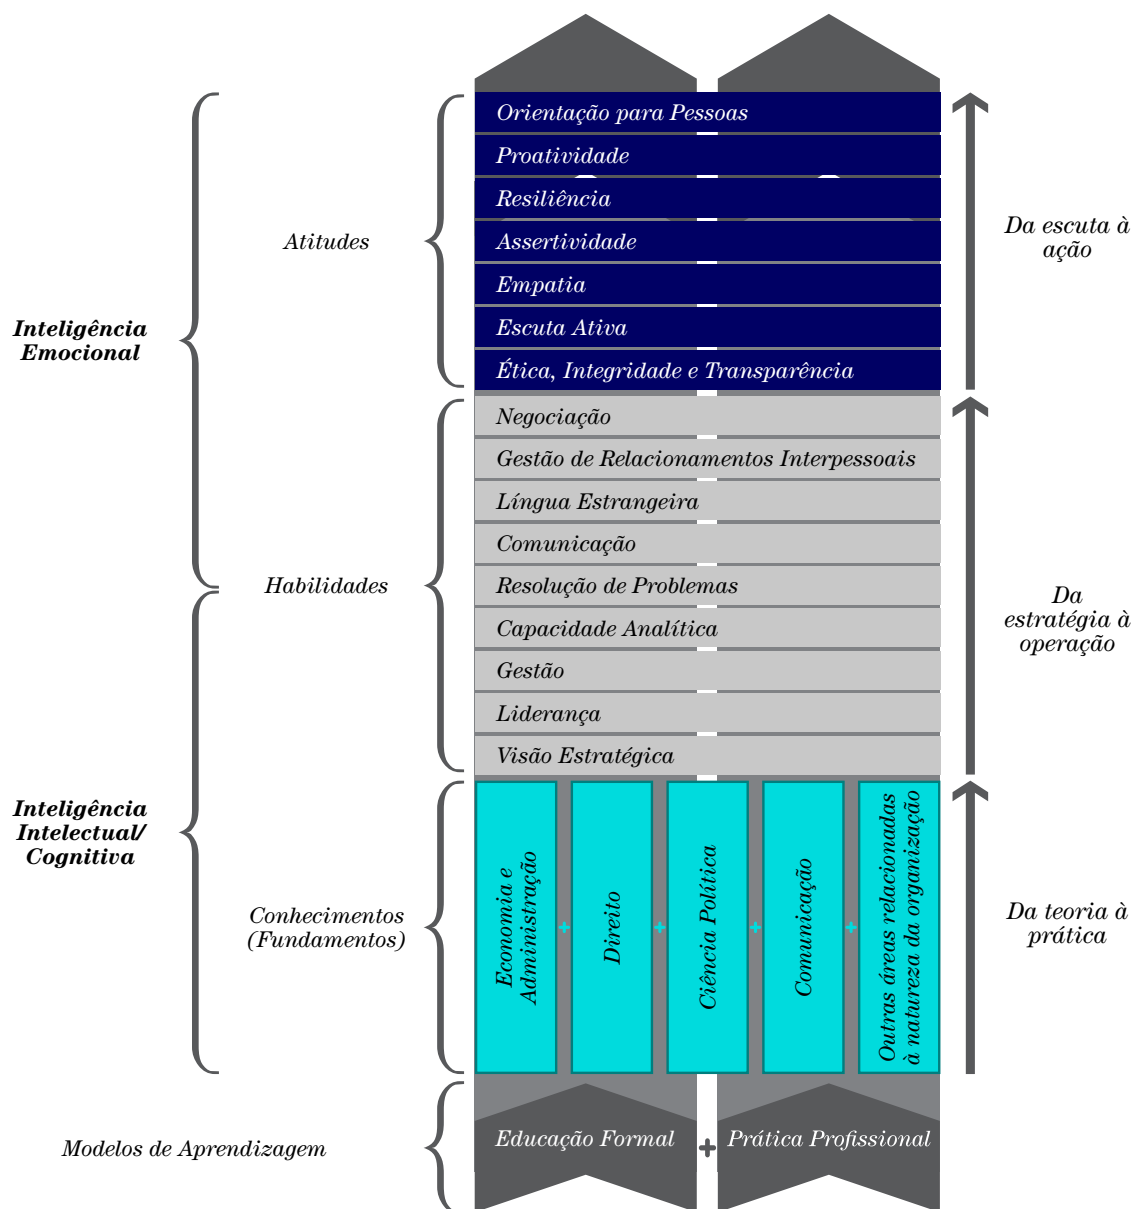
Inteligência Emocional

Atitudes

Orientação para Pessoas
Proatividade
Resiliência
Assertividade
Empatia
Escuta Ativa
Ética, Integridade e Transparência

Da escuta à ação

Habilidades

Negociação
Gestão de Relacionamentos Interpessoais
Língua Estrangeira
Comunicação
Resolução de Problemas
Capacidade Analítica
Gestão
Liderança
Visão Estratégica

Da estratégia à operação

Inteligência Intelectual/ Cognitiva

Conhecimentos (Fundamentos)

Economia e Administração + Direito + Ciência Política + Comunicação + Outras áreas relacionadas à natureza da organização

Da teoria à prática

Modelos de Aprendizagem

Educação Formal + Prática Profissional